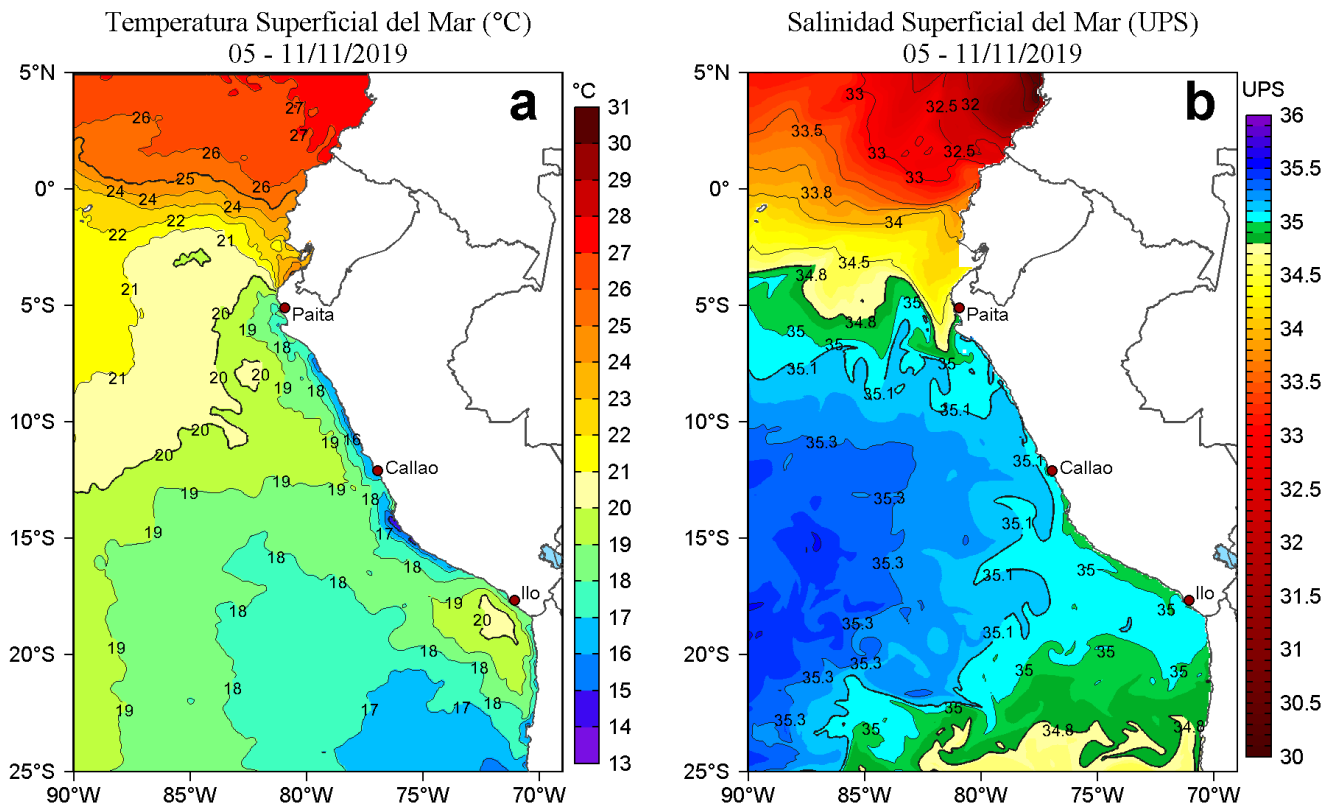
Temperatura Superficial del Mar (°C)
05 - 11/11/2019

a

°C
31
30
29
28
27
26
25
24
23
22
21
20
19
18
17
16
15
14
13

5°N
0°
5°S
10°S
15°S
20°S
25°S
90°W 85°W 80°W 75°W 70°W

26 27 27 26 25 26 24 24 22 24 22 21 21 20 19 18 Paita 21 20 20 19 18 20 19 16 Callao 20 19 19 19 18 19 17 15 18 18 18 18 19 20 Ilo 19 18 18 18 19 17 17 18

Salinidad Superficial del Mar (UPS)
05 - 11/11/2019

b

UPS
36
35.5
35
34.5
34
33.5
33
32.5
32
31.5
31
30.5
30

5°N
0°
5°S
10°S
15°S
20°S
25°S
90°W 85°W 80°W 75°W 70°W

33 32.5 32 33.5 33 32.5 33 33.8 34 34.5 34.8 35 Paita 35 34.8 35 35 35.1 35.1 35.1 35.3 35.1 Callao 35.3 35.1 35.3 35.1 35 35 Ilo 35.3 35.1 35.3 35 35 35.3 35 35.3 35 34.8 34.8